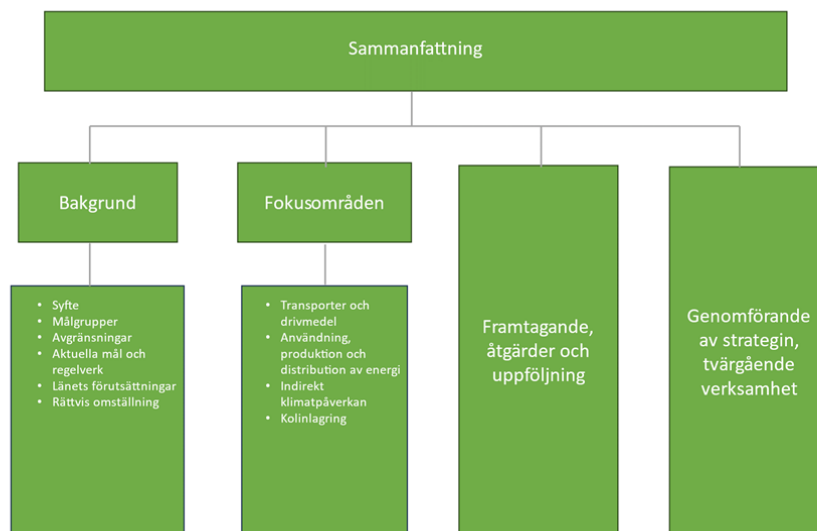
Sammanfattning

Bakgrund

- Syfte
- Målgrupper
- Avgränsningar
- Aktuella mål och regelverk
- Länets förutsättningar
- Rättvis omställning

Fokusområden

- Transporter och drivmedel
- Användning, produktion och distribution av energi
- Indirekt klimatpåverkan
- Kolinlagring

Framtagande, åtgärder och uppföljning

Genomförande av strategin, tvärgående verksamhet